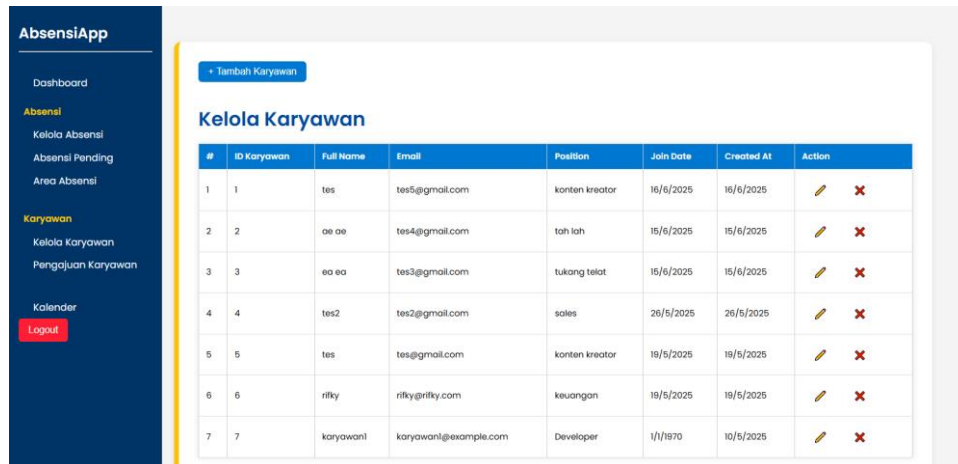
AbsensiApp

Dashboard

Absensi

Kelola Absensi

Absensi Pending

Area Absensi

Karyawan

Kelola Karyawan

Pengajuan Karyawan

Kalender

Logout

+ Tambah Karyawan

Kelola Karyawan

| # | ID Karyawan | Full Name | Email | Position | Join Date | Created At | Action |
|---|---|---|---|---|---|---|---|
| 1 | 1 | tes | tes5@gmail.com | konten kreator | 16/6/2025 | 16/6/2025 | |
| 2 | 2 | ae ae | tes4@gmail.com | tah lah | 15/6/2025 | 15/6/2025 | |
| 3 | 3 | ea ea | tes3@gmail.com | tukang telat | 15/6/2025 | 15/6/2025 | |
| 4 | 4 | tes2 | tes2@gmail.com | sales | 26/5/2025 | 26/5/2025 | |
| 5 | 5 | tes | tes@gmail.com | konten kreator | 19/5/2025 | 19/5/2025 | |
| 6 | 6 | rifky | rifky@rifky.com | keuangan | 19/5/2025 | 19/5/2025 | |
| 7 | 7 | karyawan1 | karyawan1@example.com | Developer | 1/1/1970 | 10/5/2025 | |